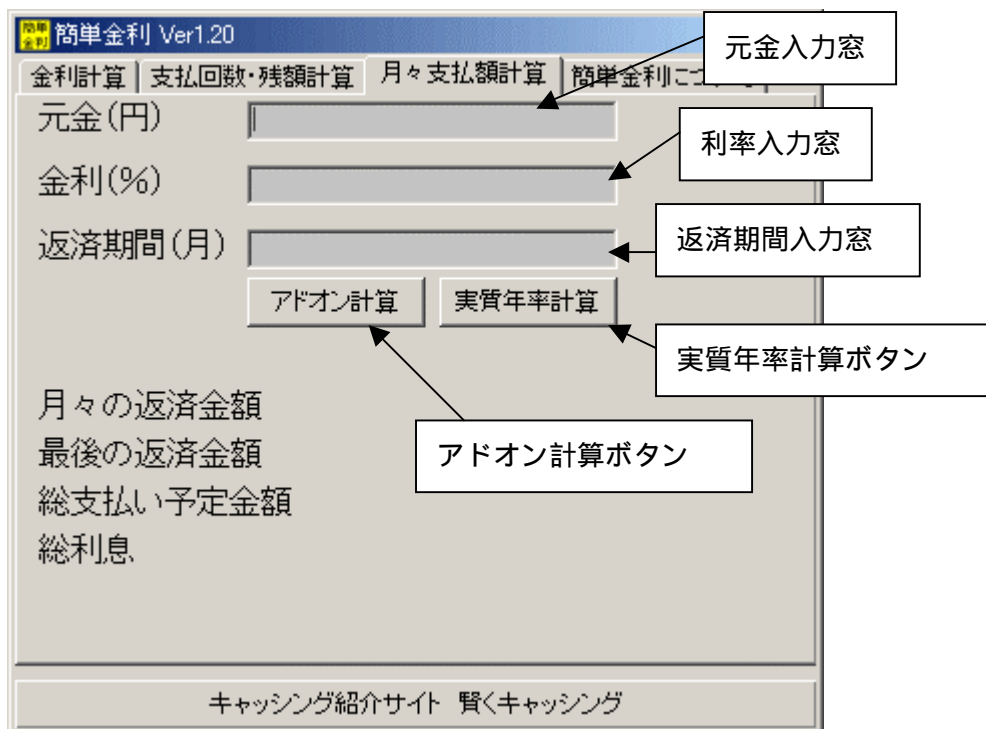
簡単金利 Ver1.20

金利計算 | 支払回数・残額計算 | 月々支払額計算 | 簡単金利につ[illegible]

元金入力窓

元金(円)

利率入力窓

金利(%)

返済期間(月)

返済期間入力窓

アドオン計算

実質年率計算

実質年率計算ボタン

月々の返済金額
最後の返済金額
総支払い予定金額
総利息

アドオン計算ボタン

キャッシング紹介サイト 賢くキャッシング